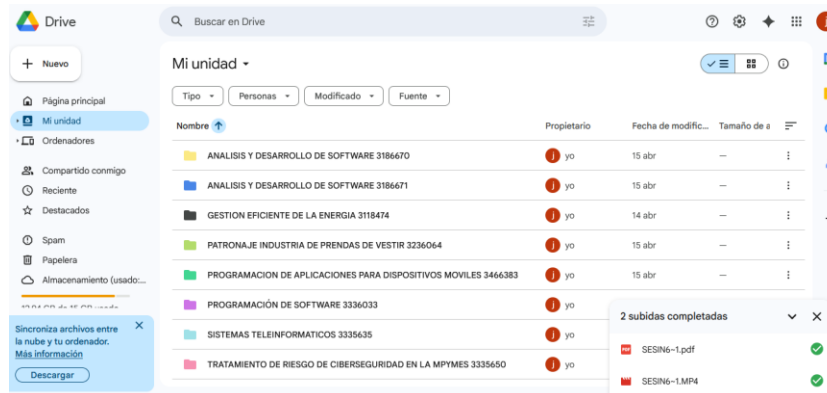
Drive

Buscar en Drive

Nuevo

Página principal
Mi unidad
Ordenadores
Compartido conmigo
Reciente
Destacados
Spam
Papelera
Almacenamiento (usado:...

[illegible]

Sincroniza archivos entre la nube y tu ordenador.
Más información

Descargar

Mi unidad

Tipo
Personas
Modificado
Fuente

| Nombre | Propietario | Fecha de modific... | Tamaño de a |
|---|---|---|---|
| ANALISIS Y DESARROLLO DE SOFTWARE 3186670 | yo | 15 abr | — |
| ANALISIS Y DESARROLLO DE SOFTWARE 3186671 | yo | 15 abr | — |
| GESTION EFICIENTE DE LA ENERGIA 3118474 | yo | 14 abr | — |
| PATRONAJE INDUSTRIA DE PRENDAS DE VESTIR 3236064 | yo | 15 abr | — |
| PROGRAMACION DE APLICACIONES PARA DISPOSITIVOS MOVILES 3466383 | yo | 15 abr | — |
| PROGRAMACIÓN DE SOFTWARE 3336033 | yo | | |
| SISTEMAS TELEINFORMATICOS 3335635 | yo | | |
| TRATAMIENTO DE RIESGO DE CIBERSEGURIDAD EN LA MPYMES 3335650 | yo | | |

2 subidas completadas

SESIN6-1.pdf

SESIN6-1.MP4